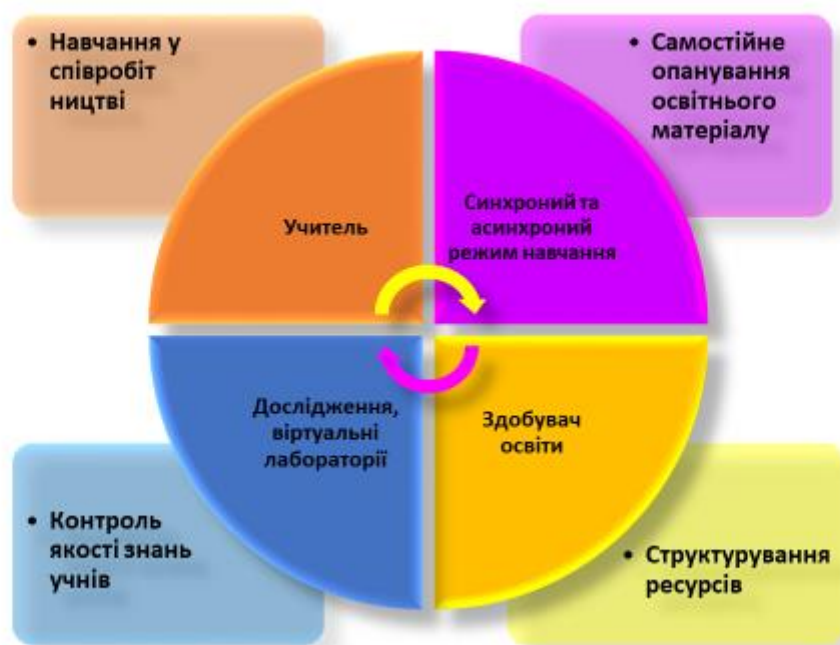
• Навчання у співробіт ництві

• Самостійне опанування освітнього матеріалу

Учитель

Синхроний та асинхроний режим навчання

Дослідження, віртуальні лабораторії

Здобувач освіти

• Контроль якості знань учнів

• Структурування ресурсів